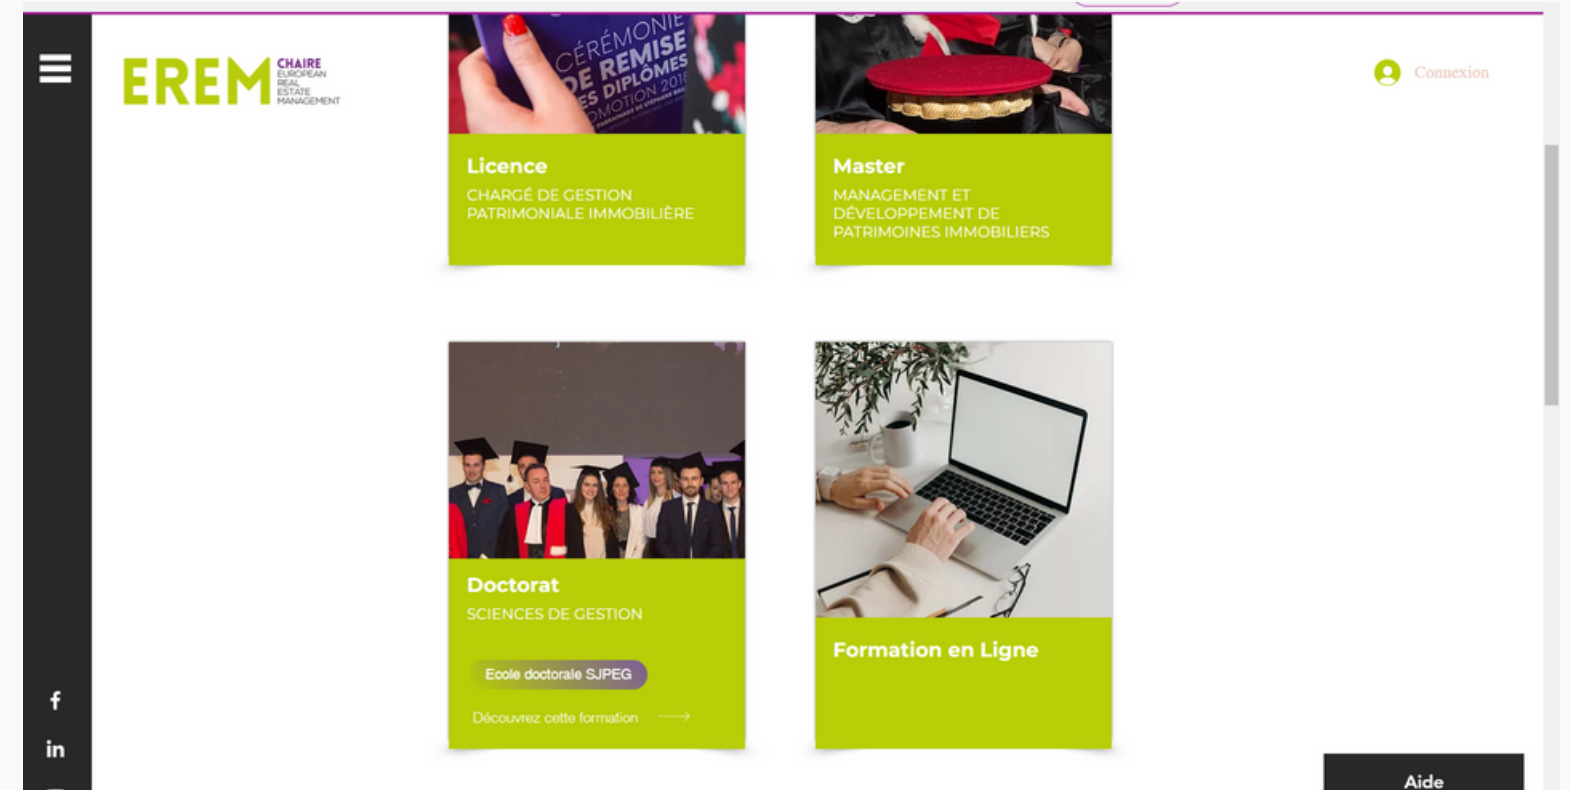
EREM CHAIRE EUROPEAN REAL ESTATE MANAGEMENT

Connexion

CÉRÉMONIE DE REMISE DES DIPLÔMES PROMOTION 201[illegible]

Licence
CHARGÉ DE GESTION PATRIMONIALE IMMOBILIÈRE

Master
MANAGEMENT ET DÉVELOPPEMENT DE PATRIMOINES IMMOBILIERS

Doctorat
SCIENCES DE GESTION

Ecole doctorale SJPEG

Découvrez cette formation

Formation en Ligne

Aide